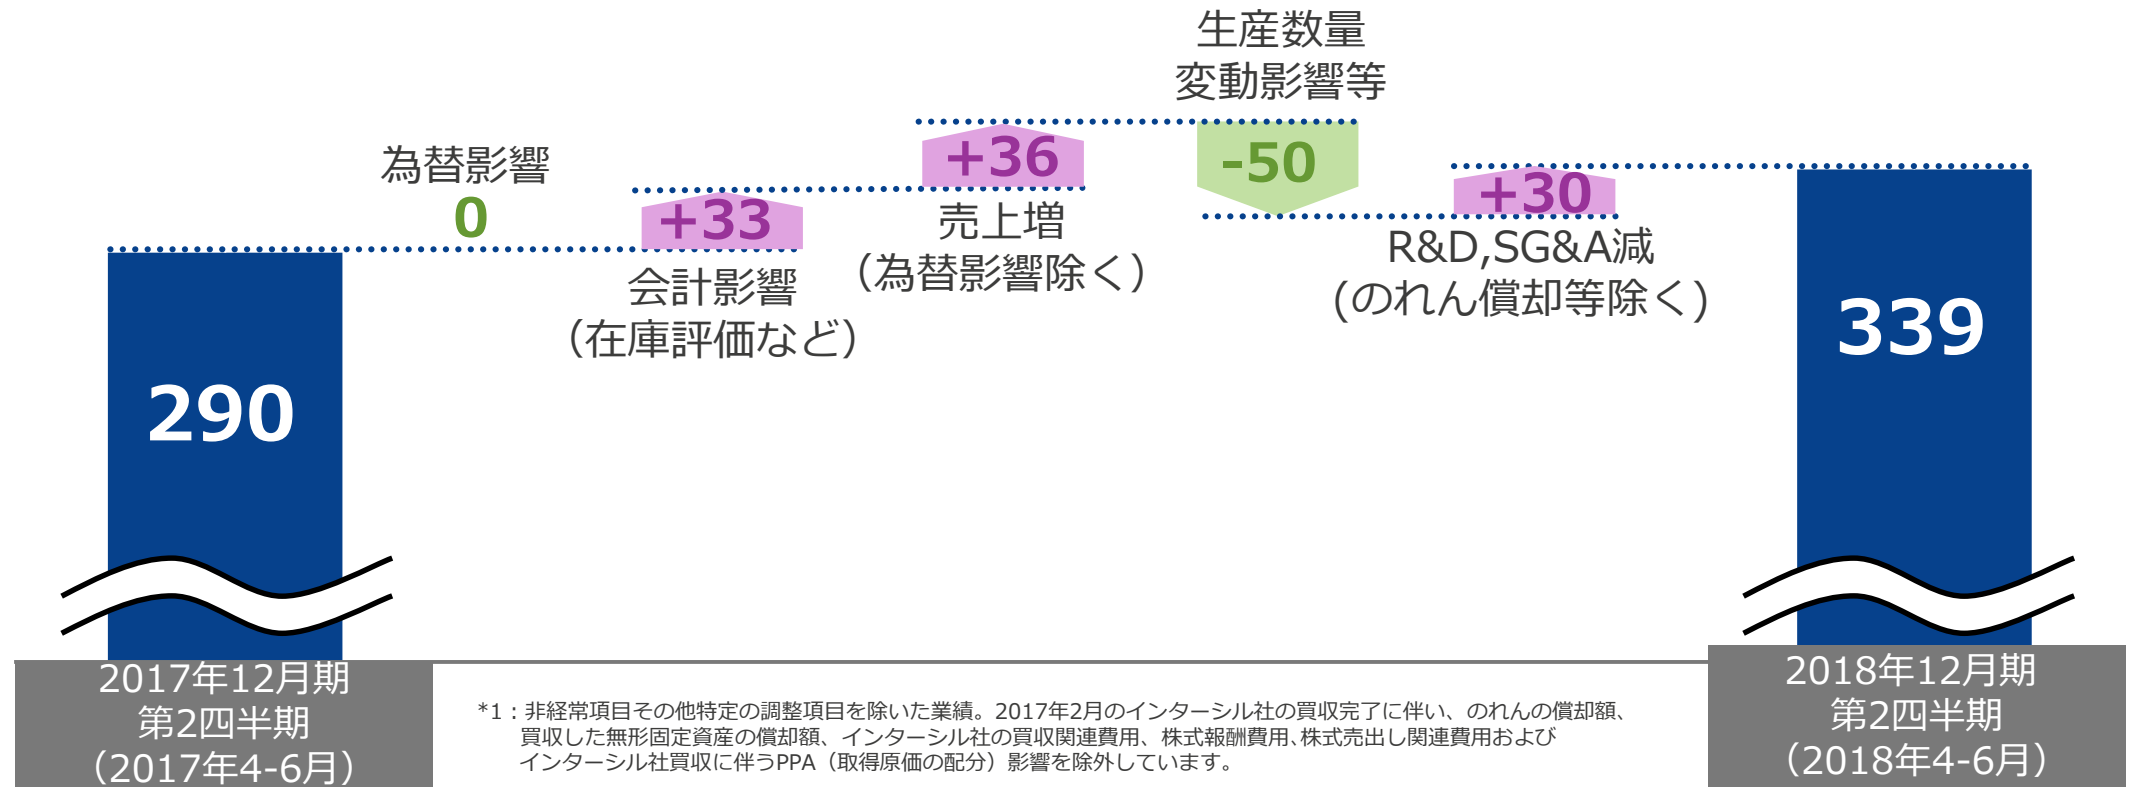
生産数量
変動影響等

為替影響
0

+33
会計影響
（在庫評価など）

+36
売上増
（為替影響除く）

-50

+30
R&D,SG&A減
（のれん償却等除く）

290

339

2017年12月期
第2四半期
（2017年4-6月）

*1：非経常項目その他特定の調整項目を除いた業績。2017年2月のインターシル社の買収完了に伴い、のれんの償却額、買収した無形固定資産の償却額、インターシル社の買収関連費用、株式報酬費用、株式売出し関連費用およびインターシル社買収に伴うPPA（取得原価の配分）影響を除外しています。

2018年12月期
第2四半期
（2018年4-6月）